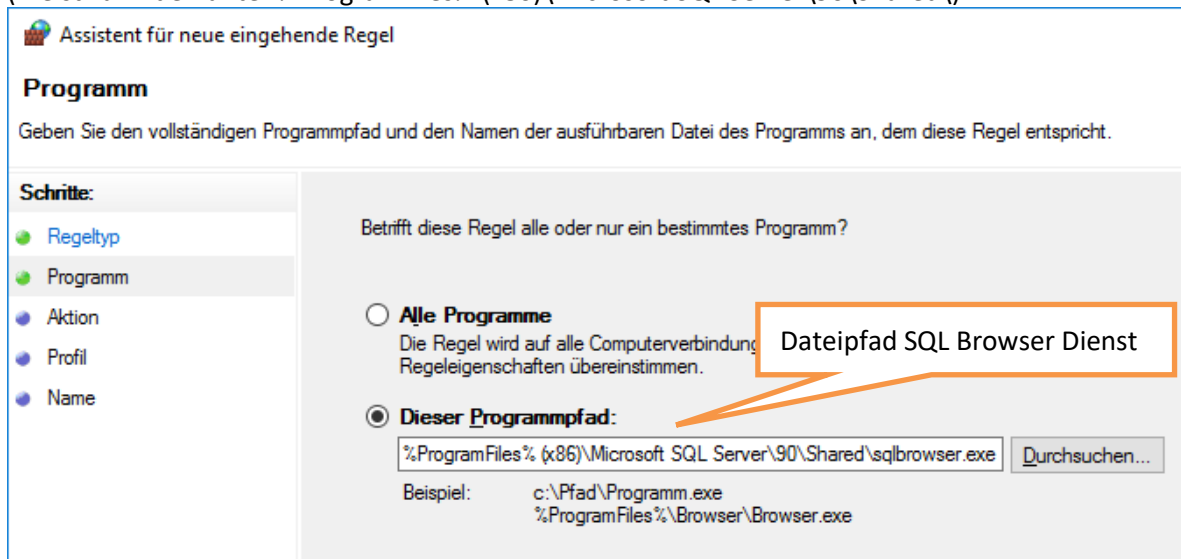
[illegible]

Assistent für neue eingehende Regel

Programm

Geben Sie den vollständigen Programmpfad und den Namen der ausführbaren Datei des Programms an, dem diese Regel entspricht.

Schritte:
Regeltyp
Programm
Aktion
Profil
Name

Betrifft diese Regel alle oder nur ein bestimmtes Programm?

Alle Programme
Die Regel wird auf alle Computerverbindung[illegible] Regeleigenschaften übereinstimmen.

Dateipfad SQL Browser Dienst

Dieser Programmpfad:

%ProgramFiles% (x86)\Microsoft SQL Server\90\Shared\sqlbrowser.exe

Durchsuchen...

Beispiel: c:\Pfad\Programm.exe
%ProgramFiles%\Browser\Browser.exe